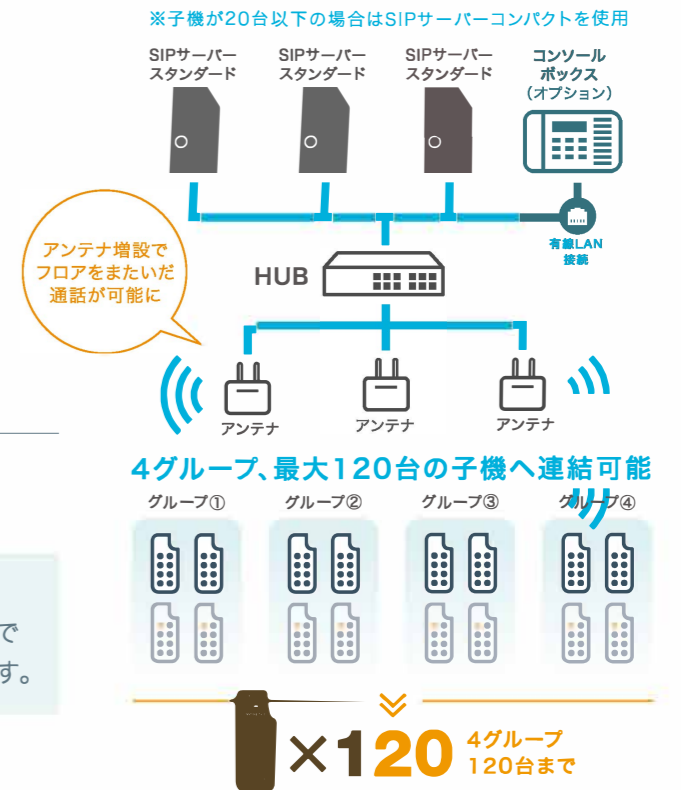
※子機が20台以下の場合はSIPサーバーコンパクトを使用

SIPサーバー スタンダード

SIPサーバー スタンダード

SIPサーバー スタンダード

コンソール ボックス （オプション）

有線LAN 接続

アンテナ増設で フロアをまたいだ 通話が可能に

HUB

アンテナ

アンテナ

アンテナ

4グループ、最大120台の子機へ連結可能

グループ①

グループ②

グループ③

グループ④

で

す。

×120

4グループ 120台まで